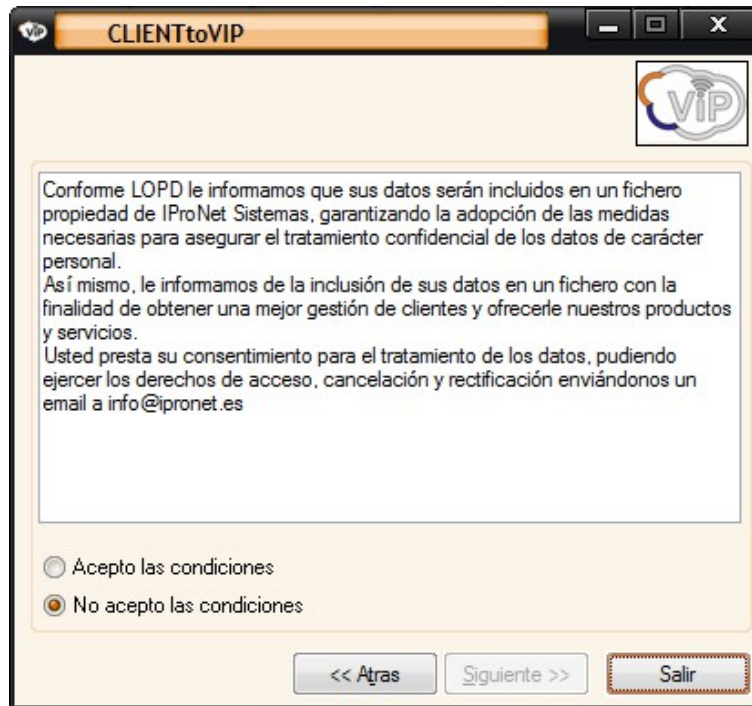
CLIENTtoVIP

VIP

Conforme LOPD le informamos que sus datos serán incluidos en un fichero propiedad de IProNet Sistemas, garantizando la adopción de las medidas necesarias para asegurar el tratamiento confidencial de los datos de carácter personal.
Así mismo, le informamos de la inclusión de sus datos en un fichero con la finalidad de obtener una mejor gestión de clientes y ofrecerle nuestros productos y servicios.
Usted presta su consentimiento para el tratamiento de los datos, pudiendo ejercer los derechos de acceso, cancelación y rectificación enviándonos un email a info@ipronet.es

Acepto las condiciones

No acepto las condiciones

<< Atras

Siguiente >>

Salir